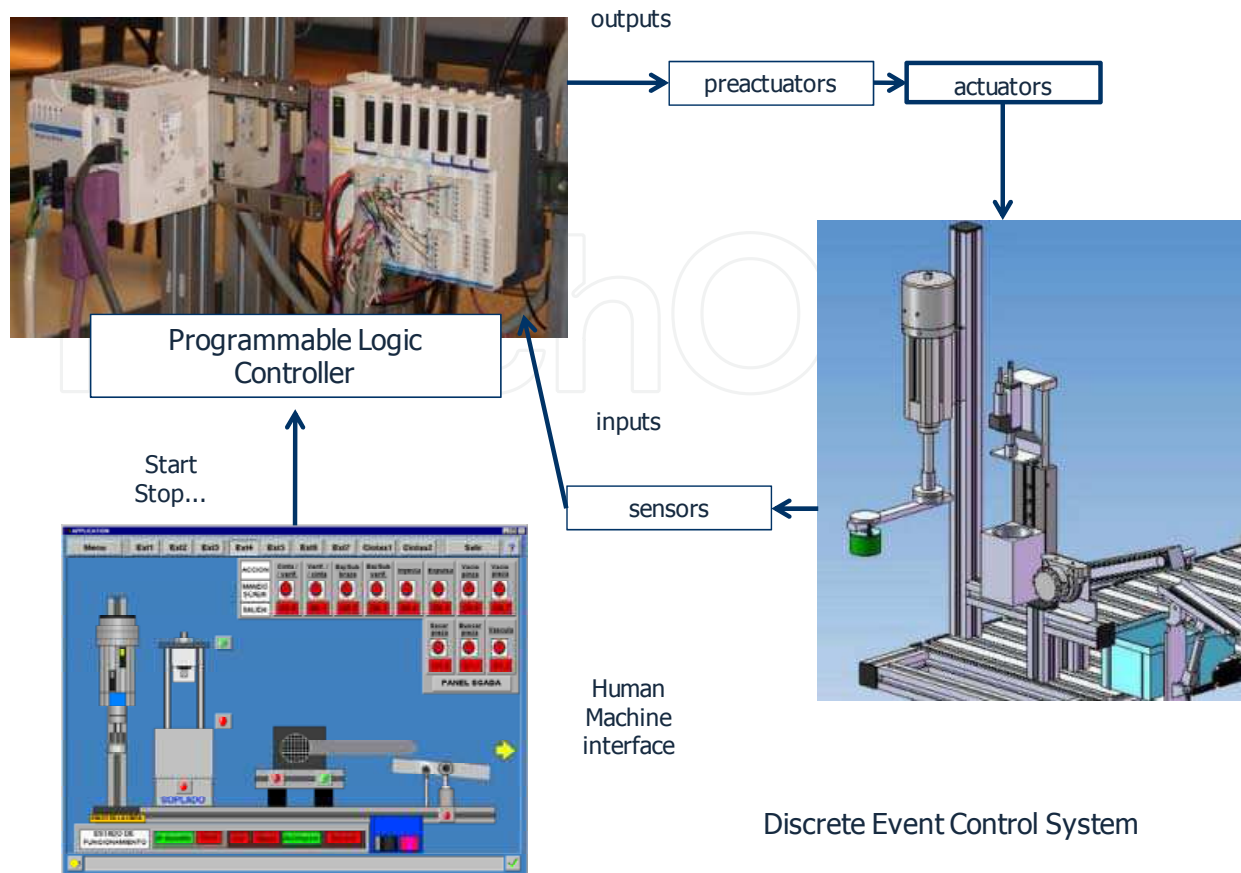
outputs

preactuators

actuators

Programmable Logic Controller

inputs

Start
Stop...

sensors

Menu Est1 Est2 Est3 Est4 Est5 Est6 Est7 Cinta1 Cinta2 Salir

ACCION
MANDO SCADA
SALIDA

PANEL SCADA

SOPLADO

ESTADO DE FUNCIONAMIENTO

Human
Machine
interface

Discrete Event Control System